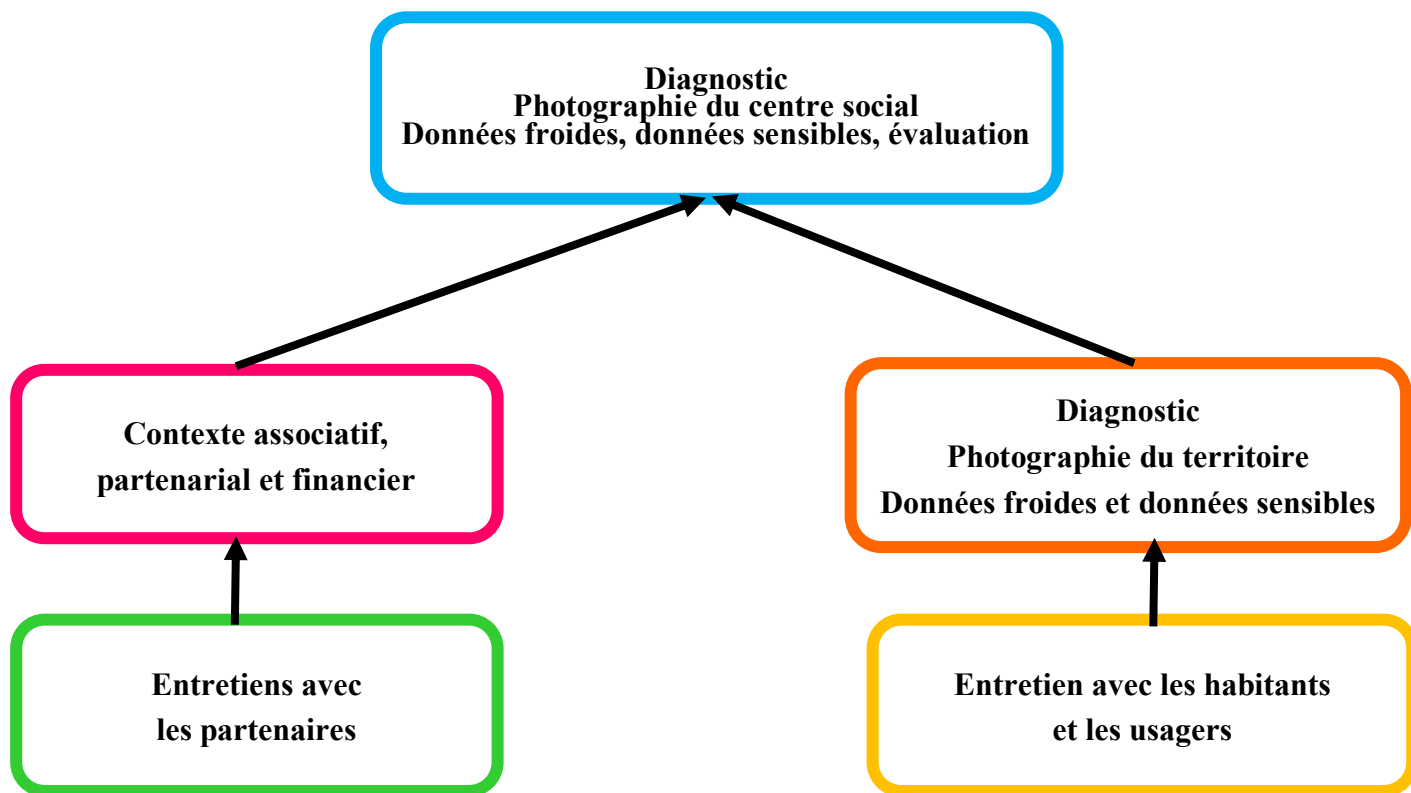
Diagnostic
Photographie du centre social
Données froides, données sensibles, évaluation

Contexte associatif, partenarial et financier

Diagnostic
Photographie du territoire
Données froides et données sensibles

Entretiens avec les partenaires

Entretien avec les habitants et les usagers